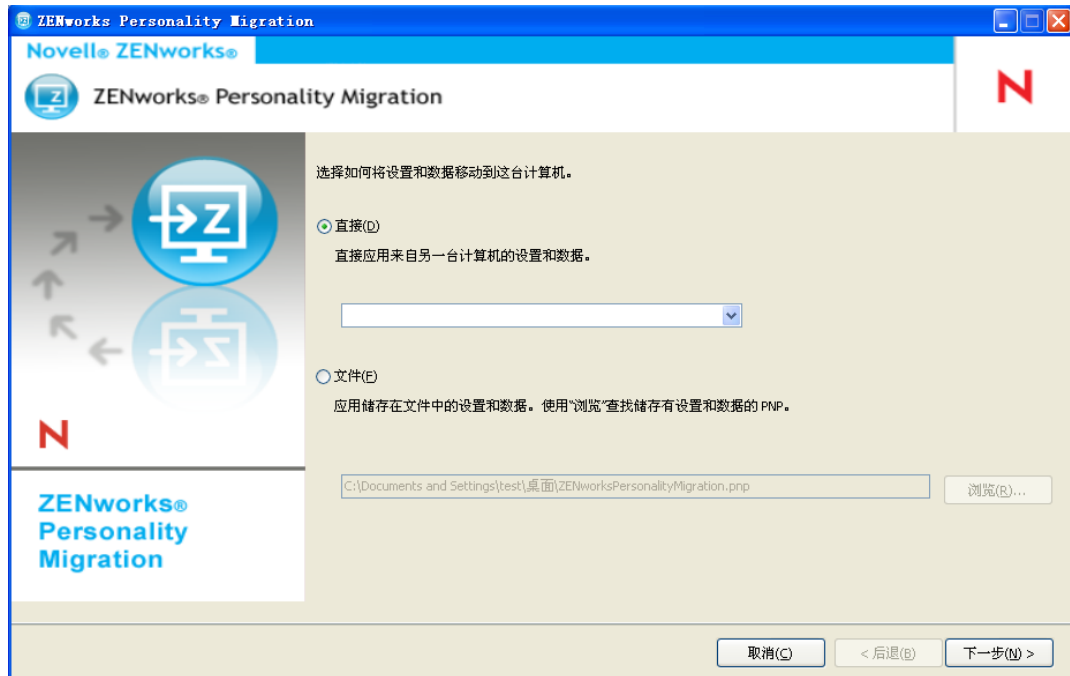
ZENworks Personality Migration

Novell® ZENworks®

ZENworks® Personality Migration

N

选择如何将设置和数据移动到这台计算机。

直接(D)

直接应用来自另一台计算机的设置和数据。

文件(F)

应用储存在文件中的设置和数据。使用"浏览"查找储存有设置和数据的 PNP。

C:\Documents and Settings\test\桌面\ZENworksPersonalityMigration.pnp

浏览(R)...

N

ZENworks® Personality Migration

取消(C)

< 后退(B)

下一步(N) >